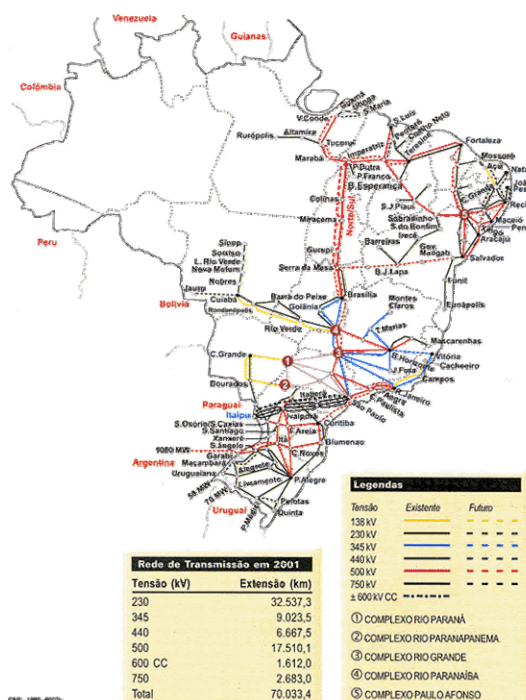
Venezuela
Guianas
Colômbia
Peru
Bolívia
Paraguai
Argentina
Uruguai

V.Conde
Altamira
Rurópolis
Tucuruí
Marabá
Imperatriz
S.Luís
Peritoró
Teresina
Fortaleza
Mossoró
Açu
Natal
P.Dutra
P.Franco
B.Esperança
S.J.Piauí
Sobradinho
S. do Bonfim
Irecê
Colinas
Miracema
Gurupi
Barreiras
Gov. Mangabeira
Salvador
Sergipe
Aracaju
Maceió
Recife
Serra da Mesa
B.J.Lapa
Funil
Eunápolis
Sinop
Sorriso
L. Rio Verde
Nova Mutum
Nobres
Jauru
Cuiabá
Rondonópolis
Barra do Peixe
Goiânia
Brasília
Montes Claros
T.Marias
Mascarenhas
Vitória
Cachoeiro
Campos
Rio Verde
C.Grande
Dourados
Itaipu
Ivaiporã
Itaberá
São Paulo
Rio de Janeiro
S.Osório
S.Caxias
S.Santiago
Xanxerê
S.Ângelo
Itá
Curitiba
Blumenau
F.Areia
C.Novos
Garabi
Maçambará
Uruguaiana
Alegrete
Livramento
P.Alegre
Pelotas
Quinta
P.Médici
1000 MW
70 MW
50 MW

Rede de Transmissão em 2001

| Tensão (kV) | Extensão (km) |
|---|---|
| 230 | 32.537,3 |
| 345 | 9.023,5 |
| 440 | 6.667,5 |
| 500 | 17.510,1 |
| 600 CC | 1.612,0 |
| 750 | 2.683,0 |
| Total | 70.033,4 |

Legendas
Tensão Existente Futuro
138 kV
230 kV
345 kV
440 kV
500 kV
750 kV
± 600 kV CC

① COMPLEXO RIO PARANÁ
② COMPLEXO RIO PARANAPANEMA
③ COMPLEXO RIO GRANDE
④ COMPLEXO RIO PARANAÍBA
⑤ COMPLEXO PAULO AFONSO